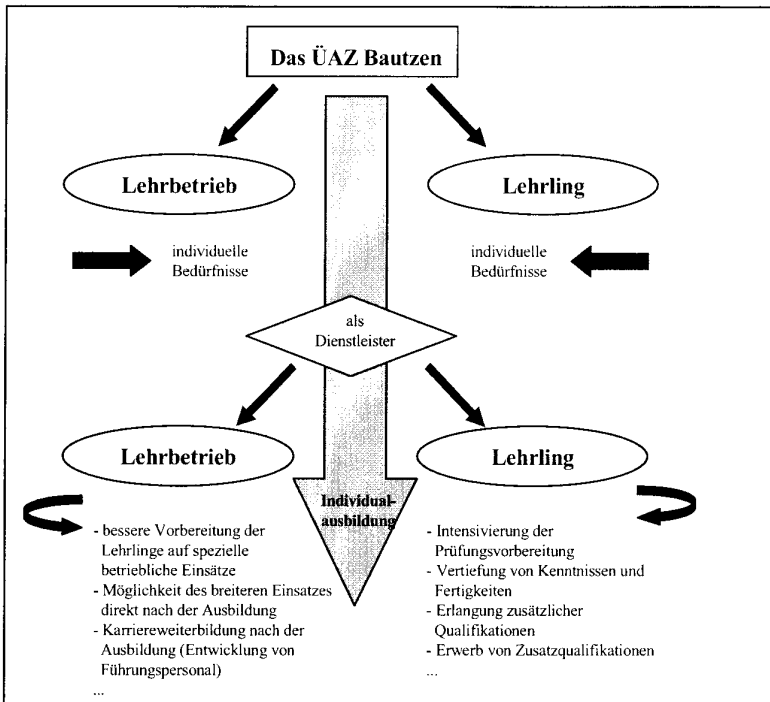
Das ÜAZ Bautzen

Lehrbetrieb

Lehrling

individuelle Bedürfnisse

individuelle Bedürfnisse

als Dienstleister

Lehrbetrieb

Lehrling

Individualausbildung

- bessere Vorbereitung der Lehrlinge auf spezielle betriebliche Einsätze
- Möglichkeit des breiteren Einsatzes direkt nach der Ausbildung
- Karriereweiterbildung nach der Ausbildung (Entwicklung von Führungspersonal)
...

- Intensivierung der Prüfungsvorbereitung
- Vertiefung von Kenntnissen und Fertigkeiten
- Erlangung zusätzlicher Qualifikationen
- Erwerb von Zusatzqualifikationen
...